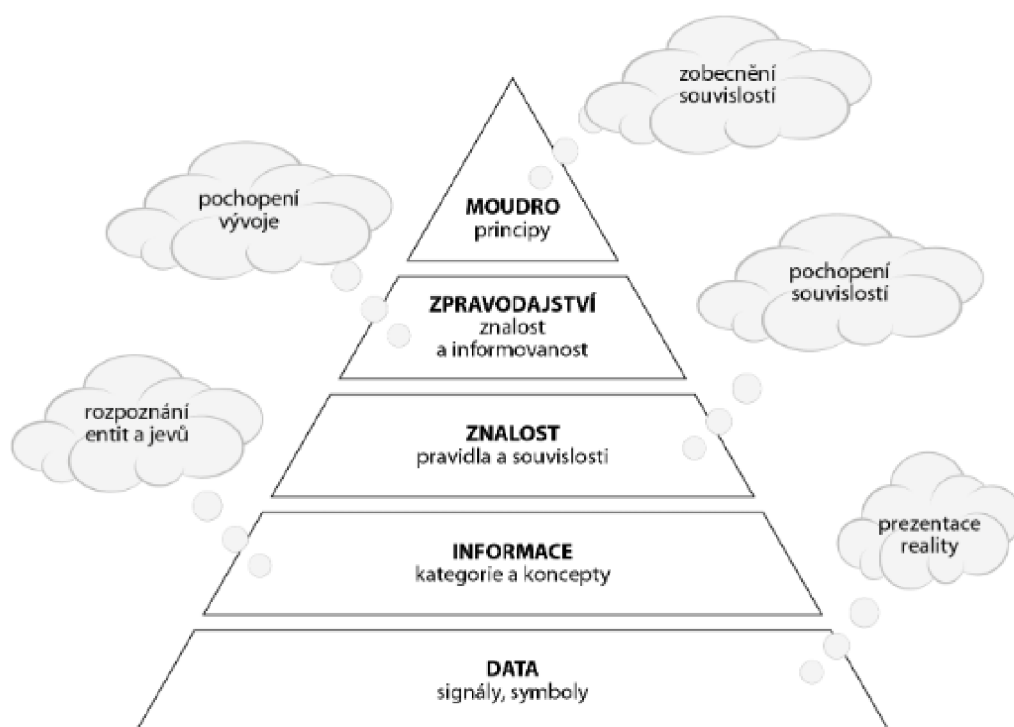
zobecnění souvislostí

pochopení vývoje

MOUDRO
principy

pochopení souvislostí

ZPRAVODAJSTVÍ
znalost
a informovanost

rozpoznání entit a jevů

ZNALOST
pravidla a souvislosti

prezentace reality

INFORMACE
kategorie a koncepty

DATA
signály, symboly